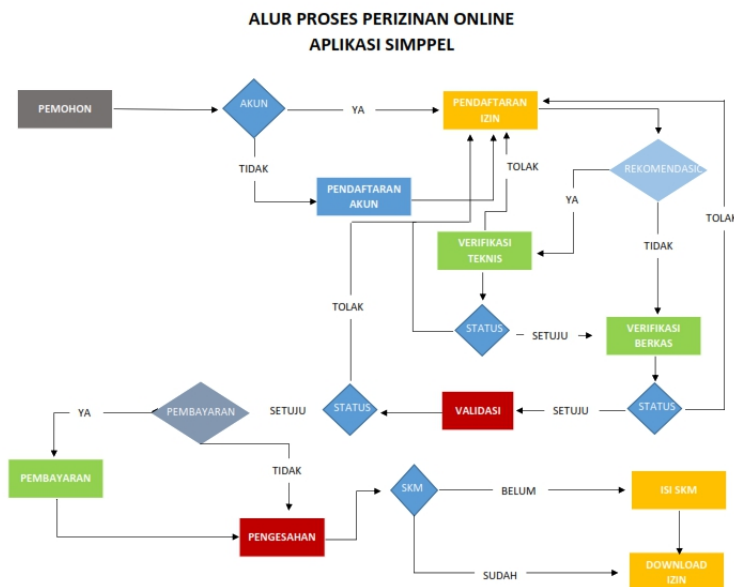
ALUR PROSES PERIZINAN ONLINE
APLIKASI SIMPPEL

PEMOHON

AKUN

YA

PENDAFTARAN IZIN

TIDAK

PENDAFTARAN AKUN

TOLAK

REKOMENDASI

YA

TOLAK

VERIFIKASI TEKNIS

TIDAK

TOLAK

STATUS

SETUJU

VERIFIKASI BERKAS

YA

PEMBAYARAN

SETUJU

STATUS

VALIDASI

SETUJU

STATUS

TIDAK

PEMBAYARAN

PENGESAHAN

SKM

BELUM

ISI SKM

SUDAH

DOWNLOAD IZIN